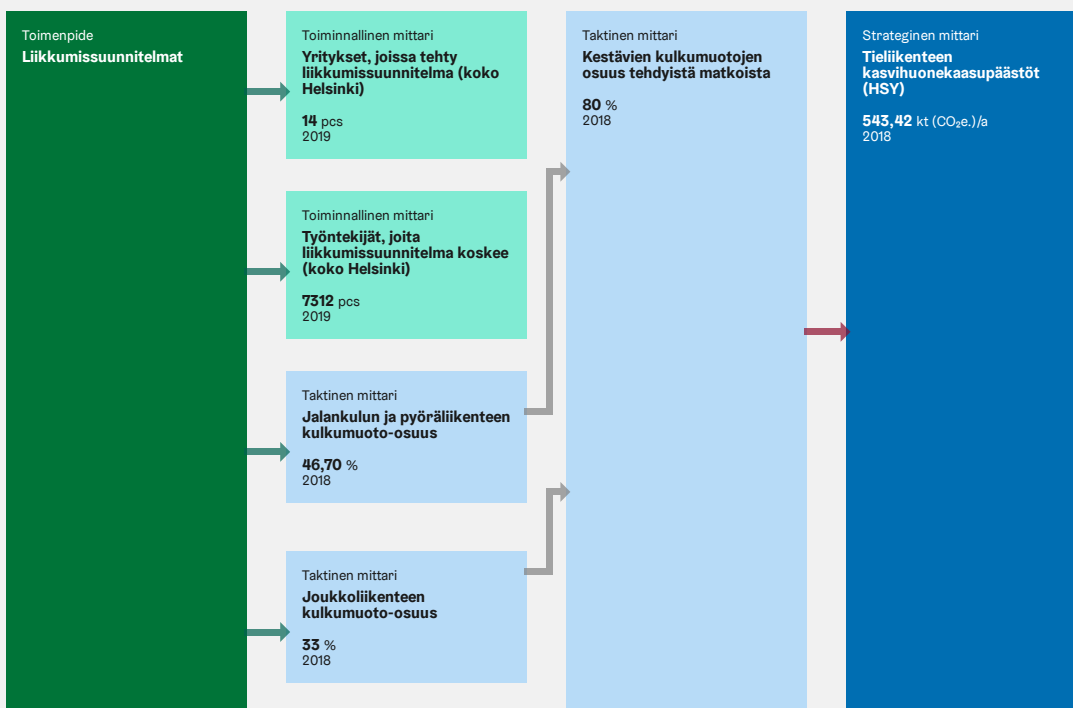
Toimenpide
**Liikkumissuunnitelmat**

Toiminnallinen mittari
**Yritykset, joissa tehty liikkumissuunnitelma (koko Helsinki)**

**14** pcs
2019

Toiminnallinen mittari
**Työntekijät, joita liikkumissuunnitelma koskee (koko Helsinki)**

**7312** pcs
2019

Taktinen mittari
**Jalankulun ja pyöräliikenteen kulkumuoto-osuus**

**46,70** %
2018

Taktinen mittari
**Joukkoliikenteen kulkumuoto-osuus**

**33** %
2018

Taktinen mittari
**Kestävien kulkumuotojen osuus tehdyistä matkoista**

**80** %
2018

Strateginen mittari
**Tieliikenteen kasvihuonekaasupäästöt (HSY)**

**543,42** kt ($CO_2$e.)/a
2018